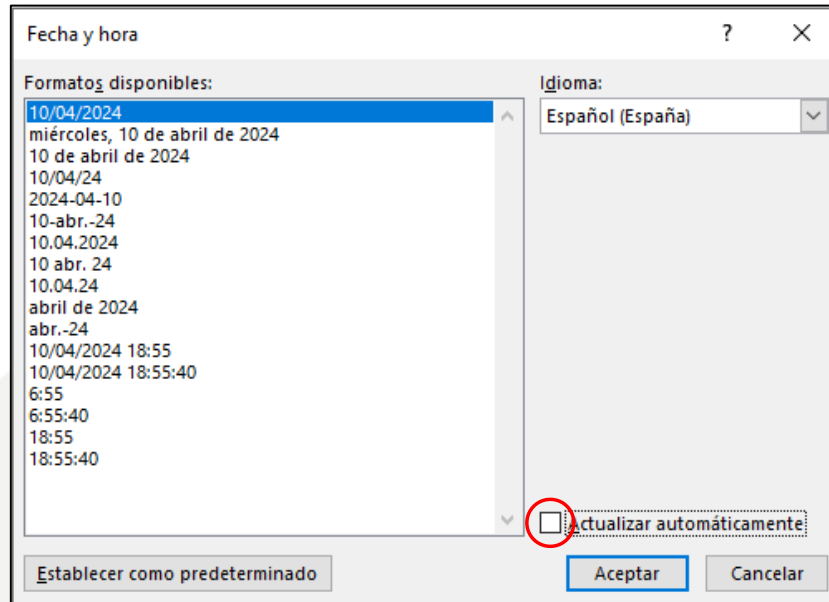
Fecha y hora

?

X

Formatos disponibles:

10/04/2024
miércoles, 10 de abril de 2024
10 de abril de 2024
10/04/24
2024-04-10
10-abr.-24
10.04.2024
10 abr. 24
10.04.24
abril de 2024
abr.-24
10/04/2024 18:55
10/04/2024 18:55:40
6:55
6:55:40
18:55
18:55:40

Idioma:

Español (España)

Actualizar automáticamente

Establecer como predeterminado

Aceptar

Cancelar